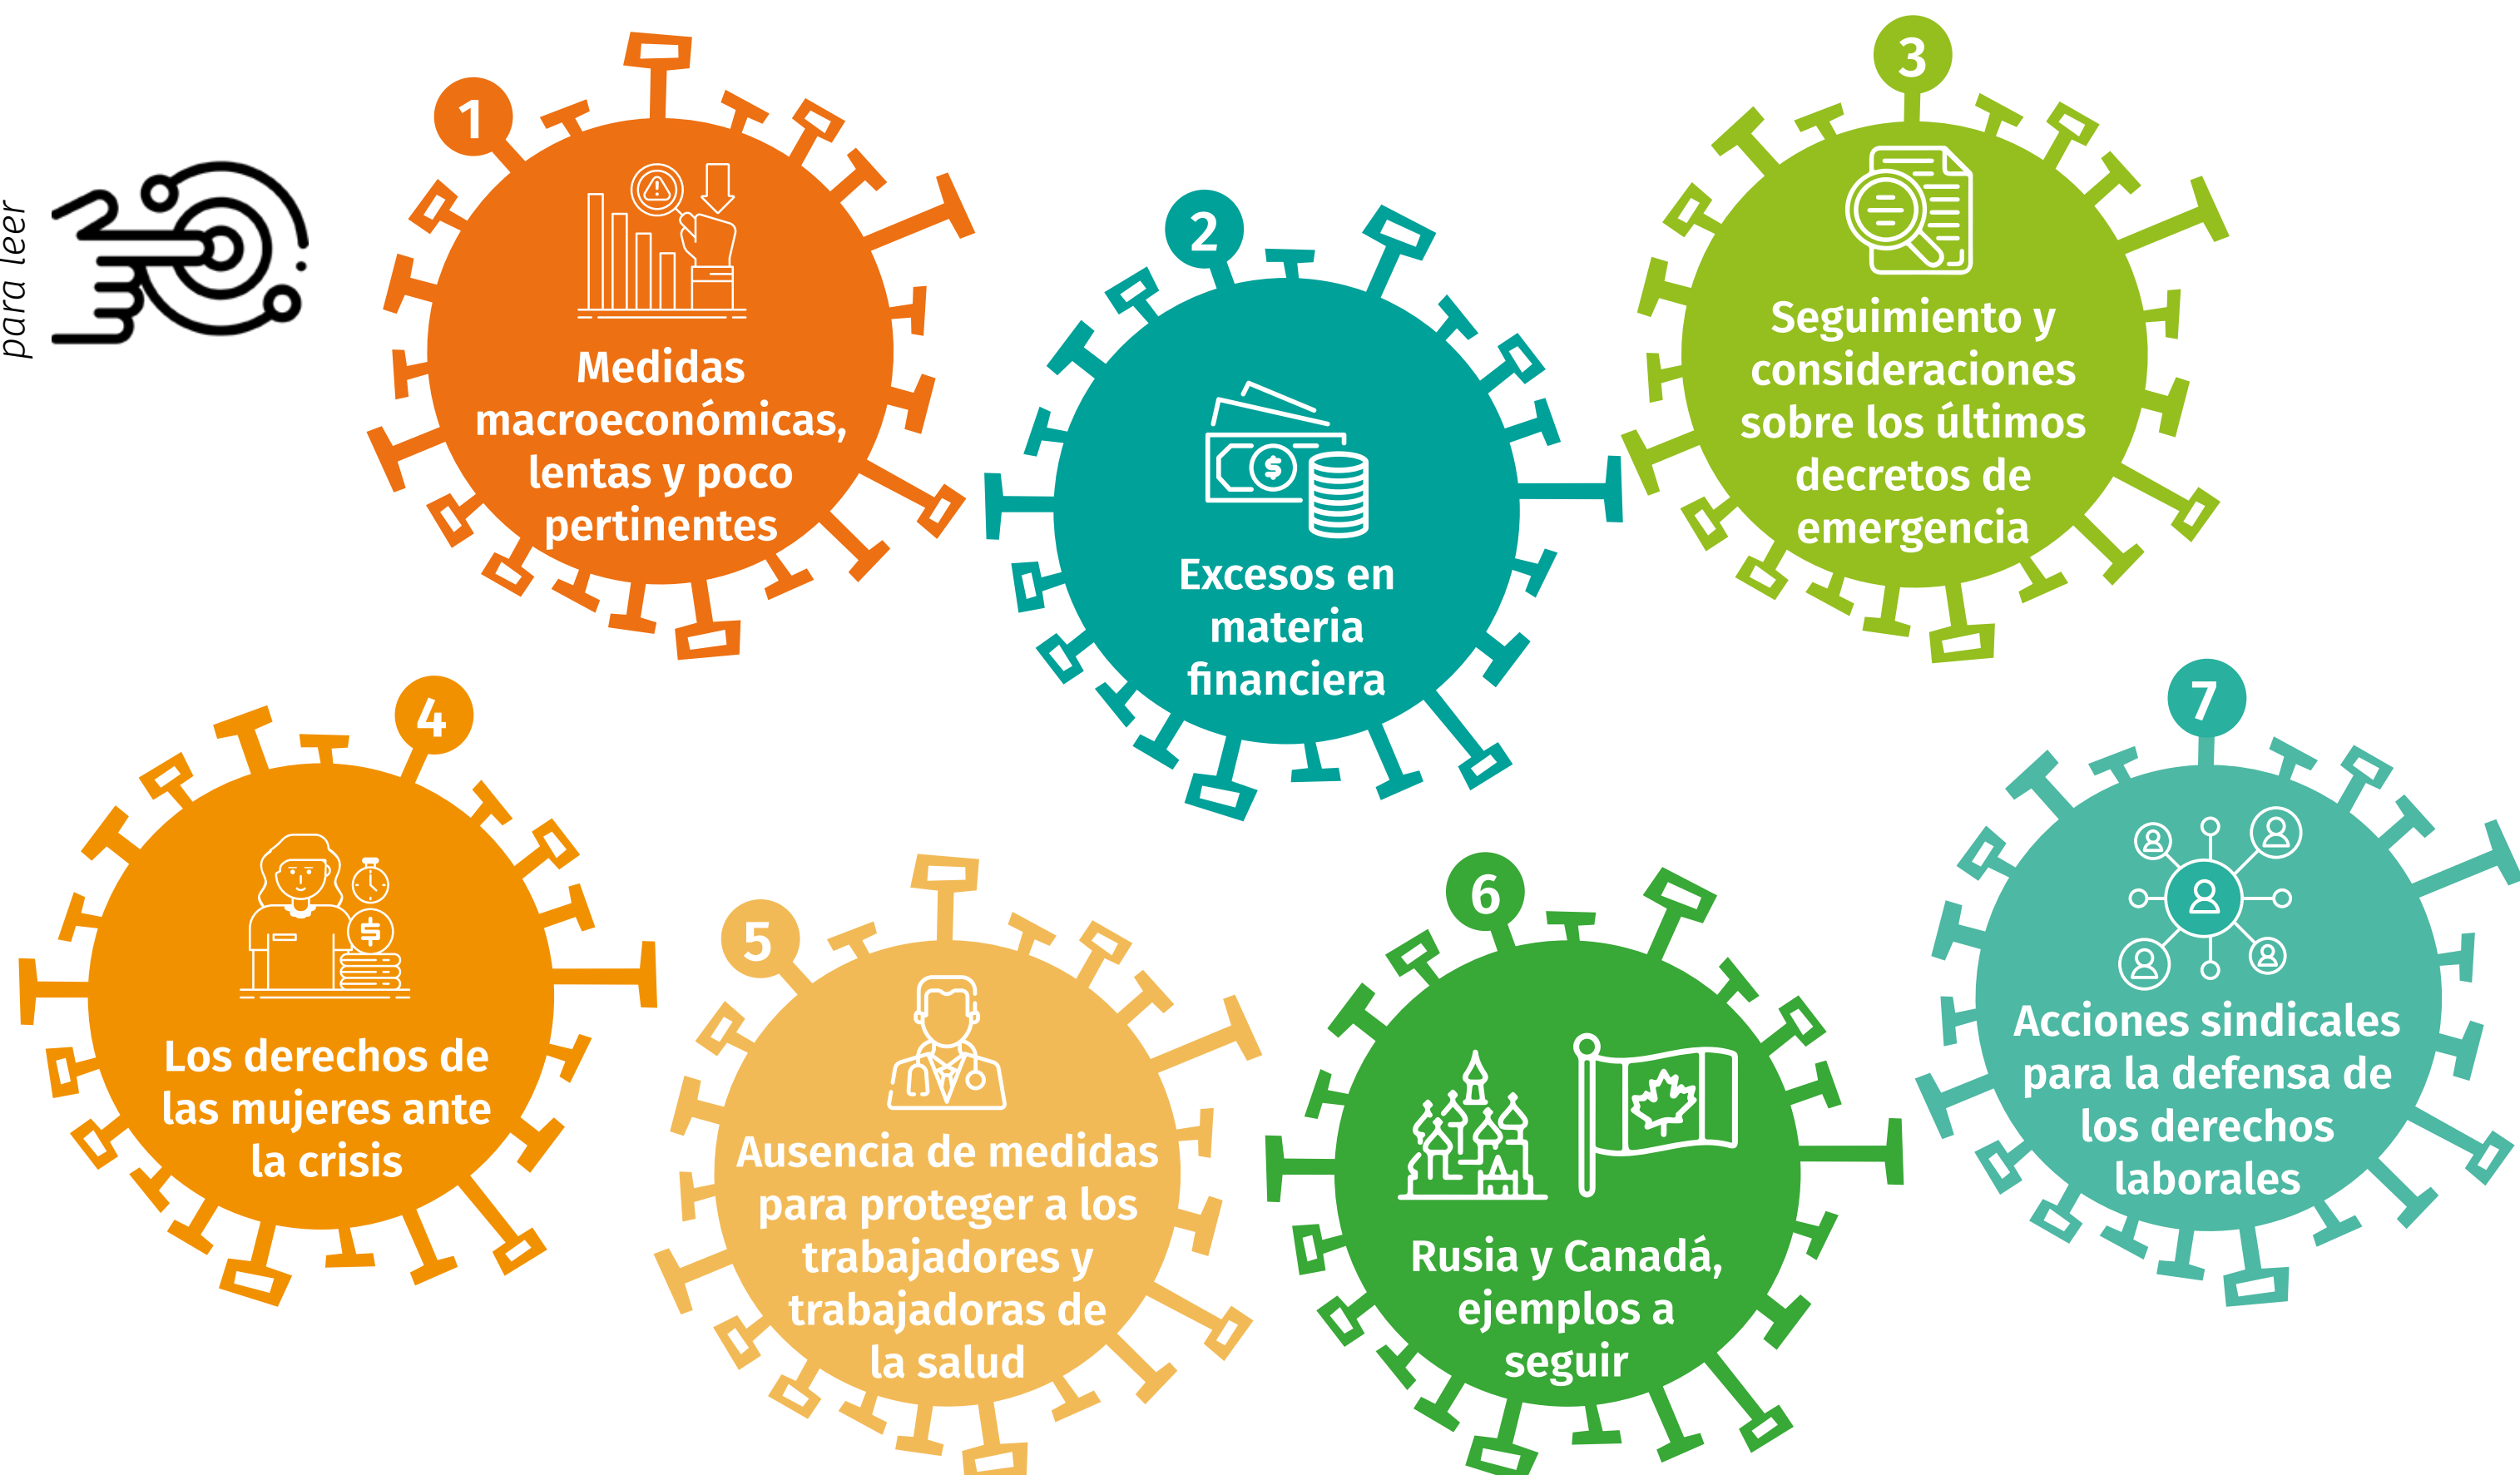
para leer

1
Medidas macroeconómicas, lentas y poco pertinentes

2
Excesos en materia financiera

3
Seguimiento y consideraciones sobre los últimos decretos de emergencia

4
Los derechos de las mujeres ante la crisis

5
Ausencia de medidas para proteger a los trabajadores y trabajadoras de la salud

6
Rusia y Canadá, ejemplos a seguir

7
Acciones sindicales para la defensa de los derechos laborales